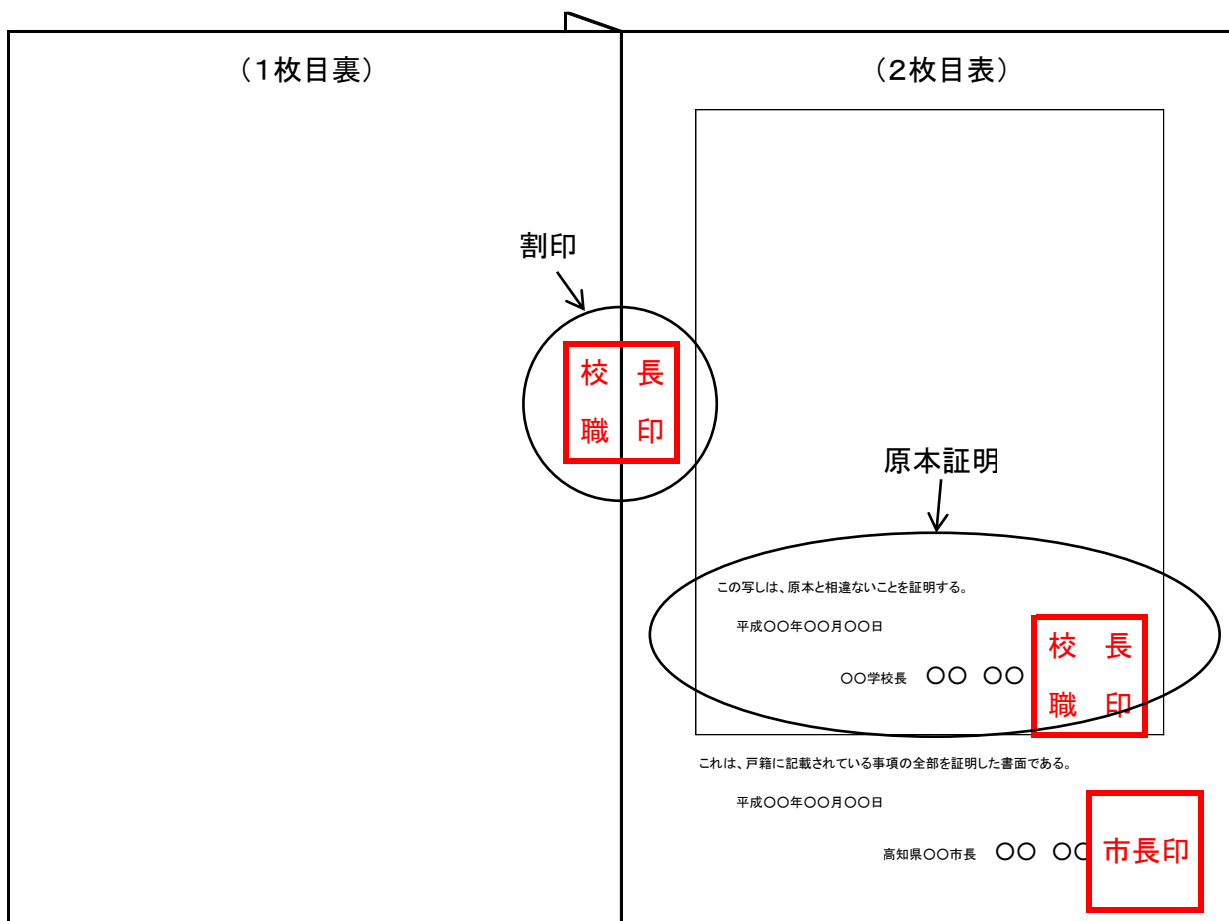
（1枚目裏）

（2枚目表）

割印

校 長
職 印

原本証明

この写しは、原本と相違ないことを証明する。

平成〇〇年〇〇月〇〇日

〇〇学校長 〇〇 〇〇

校 長
職 印

これは、戸籍に記載されている事項の全部を証明した書面である。

平成〇〇年〇〇月〇〇日

高知県〇〇市長 〇〇 〇〇

市長印